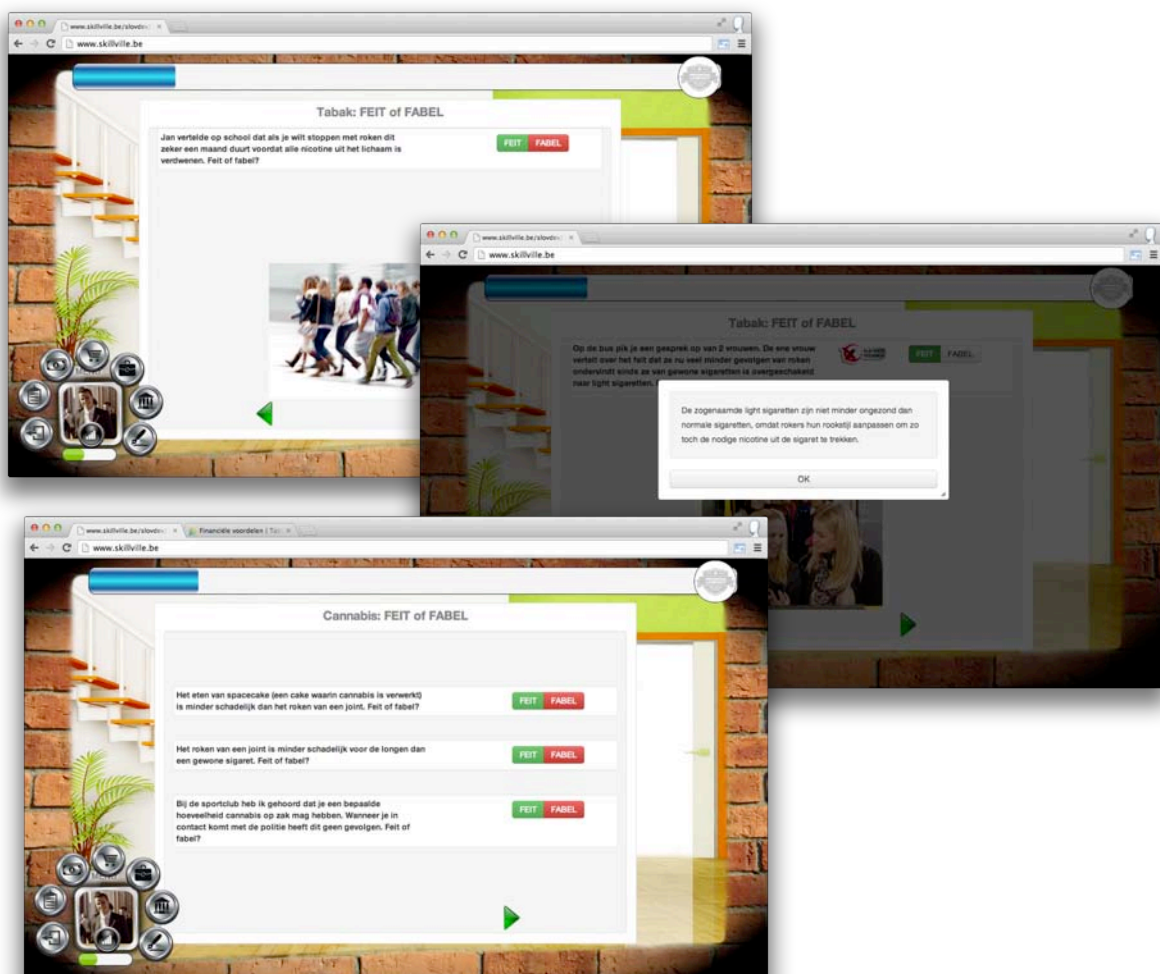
www.skillville.be/slowdo ×

www.skillville.be

Tabak: FEIT of FABEL

Jan vertelde op school dat als je wilt stoppen met roken dit zeker een maand duurt voordat alle nicotine uit het lichaam is verdwenen. Feit of fabel?

FEIT FABEL

www.skillville.be/slowdo ×

www.skillville.be

Tabak: FEIT of FABEL

Op de bus pik je een gesprek op van 2 vrouwen. De ene vrouw vertelt over het feit dat ze nu veel minder gevolgen van roken ondervindt sinds ze van gewone sigaretten is overgeschakeld naar light sigaretten. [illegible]

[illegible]

FEIT FABEL

De zogenaamde light sigaretten zijn niet minder ongezond dan normale sigaretten, omdat rokers hun rookstijl aanpassen om zo toch de nodige nicotine uit de sigaret te trekken.

OK

www.skillville.be/slowdo × Financiële voordelen | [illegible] ×

www.skillville.be

Cannabis: FEIT of FABEL

Het eten van spacecake (een cake waarin cannabis is verwerkt) is minder schadelijk dan het roken van een joint. Feit of fabel?

FEIT FABEL

Het roken van een joint is minder schadelijk voor de longen dan een gewone sigaret. Feit of fabel?

FEIT FABEL

Bij de sportclub heb ik gehoord dat je een bepaalde hoeveelheid cannabis op zak mag hebben. Wanneer je in contact komt met de politie heeft dit geen gevolgen. Feit of fabel?

FEIT FABEL